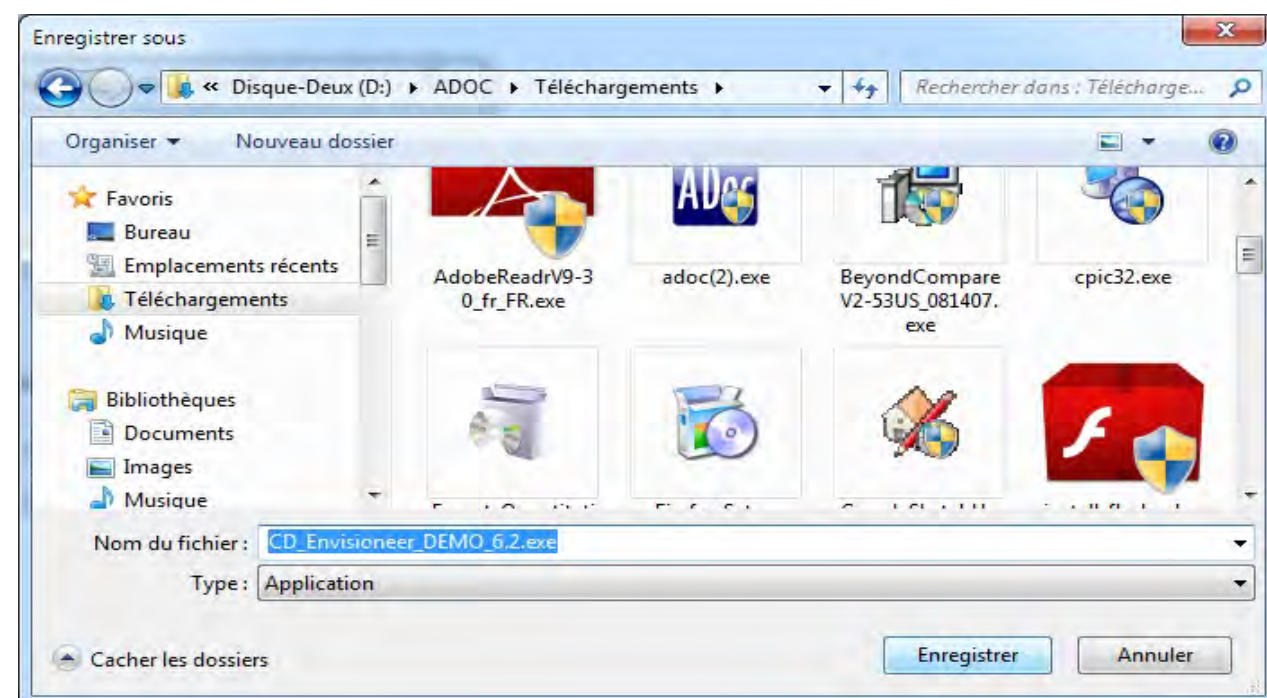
Enregistrer sous

« Disque-Deux (D:) ▸ ADOC ▸ Téléchargements ▸

Rechercher dans : Télécharge...

Organiser ▾ Nouveau dossier

Favoris
Bureau
Emplacements récents
Téléchargements
Musique

Bibliothèques
Documents
Images
Musique

ADoc

AdobeReadrV9-30_fr_FR.exe

adoc(2).exe

BeyondCompare V2-53US_081407.exe

cpic32.exe

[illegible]

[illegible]

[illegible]

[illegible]

Nom du fichier : CD_Envisioneer_DEMO_6.2.exe

Type : Application

Cacher les dossiers

Enregistrer

Annuler